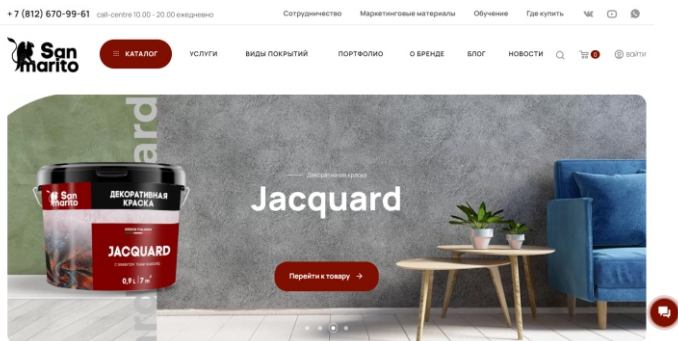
+ 7 (812) 670-99-61 call-centre 10.00 - 20.00 ежедневно

Сотрудничество Маркетинговые материалы Обучение Где купить

San Marito

КАТАЛОГ УСЛУГИ ВИДЫ ПОКРЫТИЙ ПОРТФОЛИО О БРЕНДЕ БЛОГ НОВОСТИ 0 ВОЙТИ

Декоративная краска

Jacquard

San Marito
ДЕКОРАТИВНАЯ КРАСКА
JACQUARD
0,9 L | 7 m²

Перейти к товару →